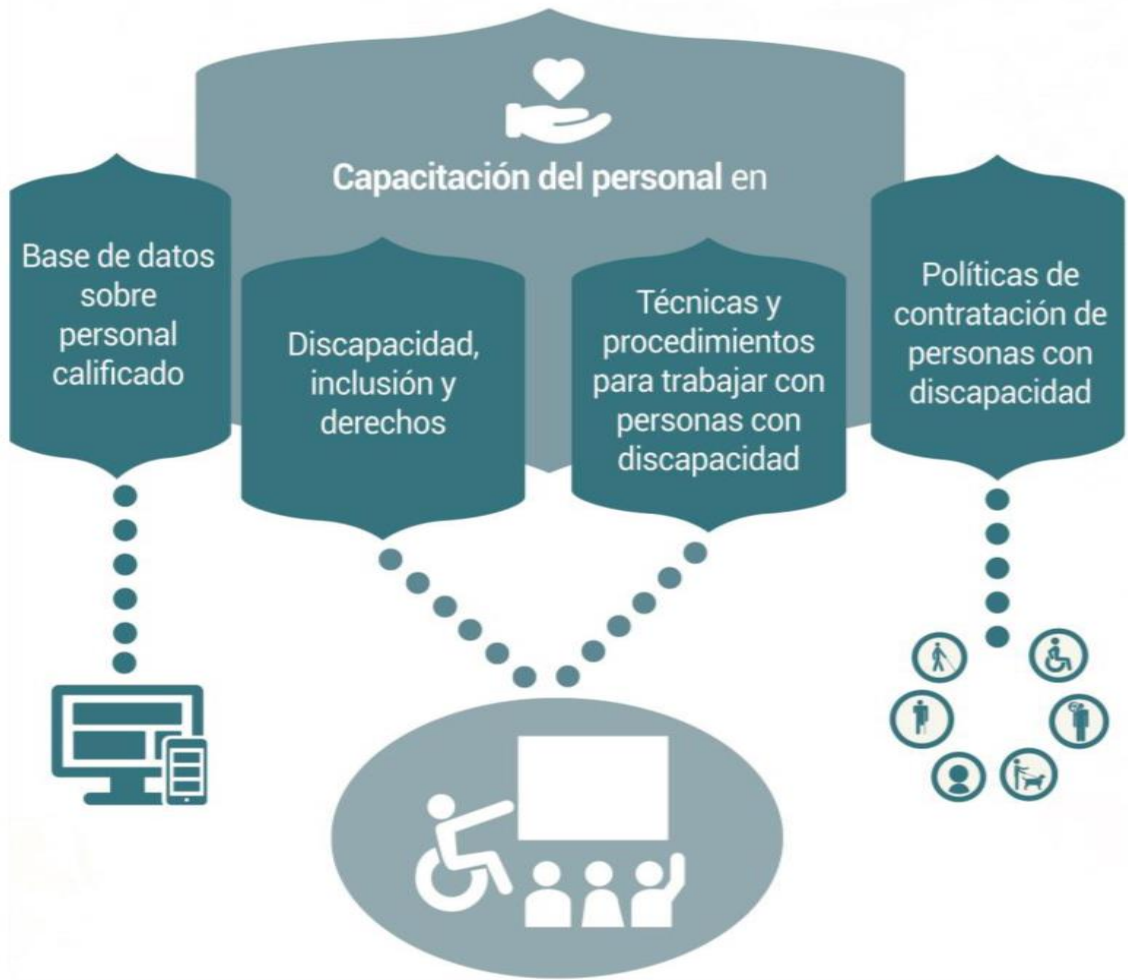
Capacitación del personal en

Base de datos sobre personal calificado

Discapacidad, inclusión y derechos

Técnicas y procedimientos para trabajar con personas con discapacidad

Políticas de contratación de personas con discapacidad